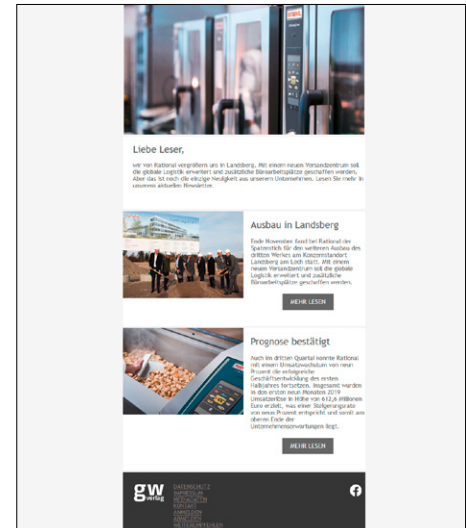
Liebe Leser,

wir von Rational vergrößern uns in Landsberg. Mit einem neuen Versandzentrum soll die globale Logistik erweitert und zusätzliche Büroarbeitsplätze geschaffen werden. Aber das ist noch die einzige Neuigkeit aus unserem Unternehmen. Lesen Sie mehr in unserem aktuellen Newsletter.

Ausbau in Landsberg

Ende November fand bei Rational der Spatenstich für den weiteren Ausbau des dritten Werkes am Konzernstandort Landsberg am Lech statt. Mit einem neuen Versandzentrum soll die globale Logistik erweitert und zusätzliche Büroarbeitsplätze geschaffen werden.

MEHR LESEN

Prognose bestätigt

Auch im dritten Quartal konnte Rational mit einem Umsatzwachstum von neun Prozent die erfolgreiche Geschäftsentwicklung des ersten Halbjahres fortsetzen. Insgesamt wurden in den ersten neun Monaten 2019 Umsatzerlöse in Höhe von 612,6 Millionen Euro erzielt, was einer Steigerungsrate von neun Prozent entspricht und somit am oberen Ende der Unternehmenserwartungen liegt.

MEHR LESEN

gw verlag

DATENSCHUTZ
IMPRESSUM
MEDIADATEN
KONTAKT
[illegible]
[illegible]
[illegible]